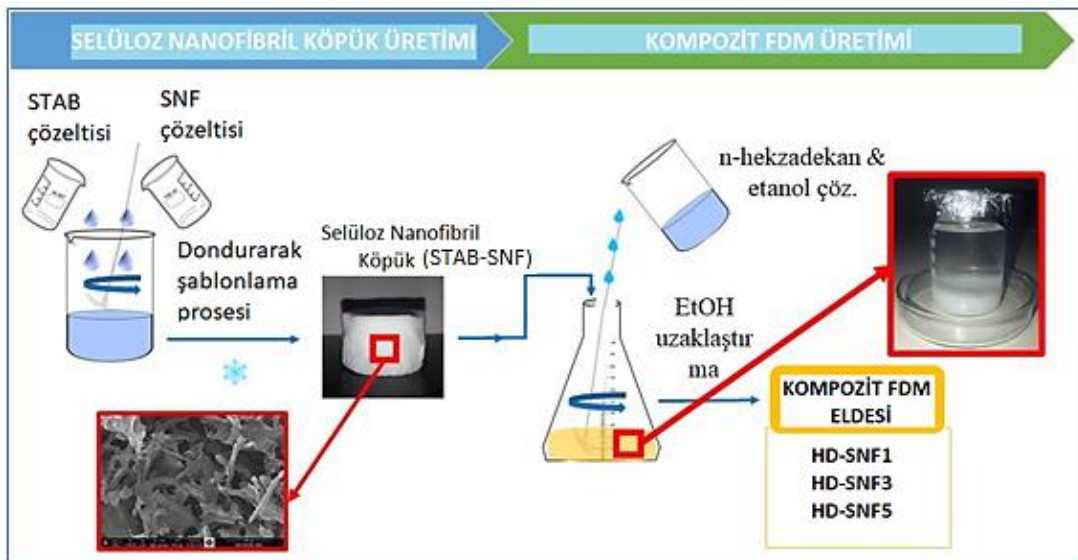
SELÜLOZ NANOFIBRIL KÖPÜK ÜRETİMİ

KOMPOZİT FDM ÜRETİMİ

STAB çözeltisi

SNF çözeltisi

Dondurarak şablonlama prosesi

Selüloz Nanofibril Köpük (STAB-SNF)

n-hekzadekan & etanol çöz.

EtOH uzaklaştırma

KOMPOZİT FDM ELDESİ

HD-SNF1
HD-SNF3
HD-SNF5